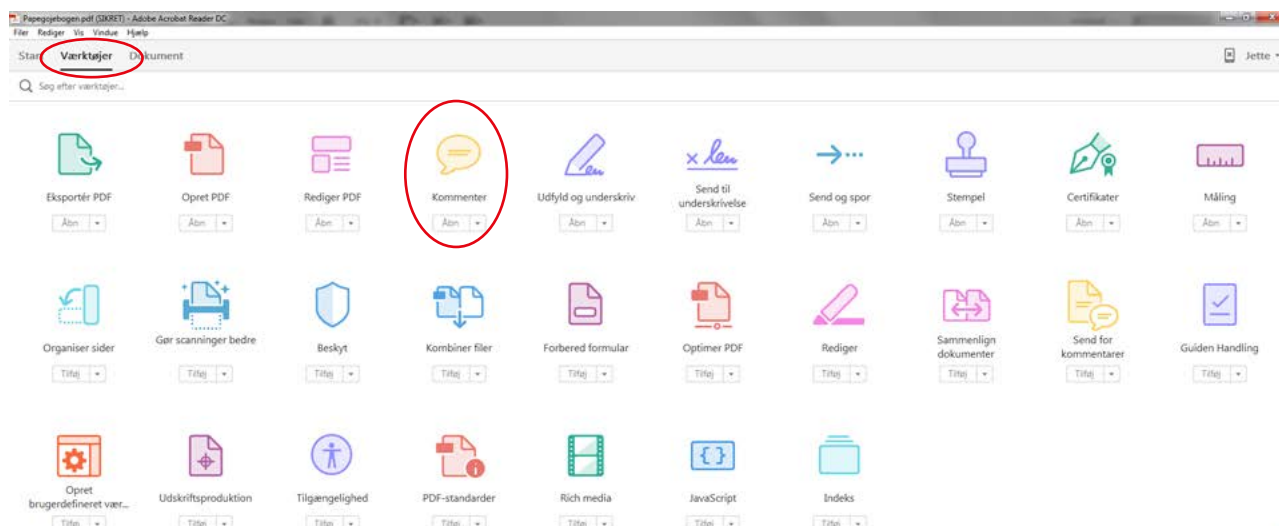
Papegojebogen.pdf (SIKRET) - Adobe Acrobat Reader DC
Filer Rediger Vis Vindue Hjælp
Start Værktøjer Dokument
Jette
Søg efter værktøjer...

Eksportér PDF
Åbn
Opret PDF
Åbn
Rediger PDF
Åbn
Kommenter
Åbn
Udfyld og underskriv
Åbn
Send til underskrivelse
Åbn
Send og spor
Åbn
Stempel
Åbn
Certifikater
Åbn
Måling
Åbn

Organiser sider
Tilføj
Gør scanninger bedre
Tilføj
Beskyt
Tilføj
Kombiner filer
Tilføj
Forbered formular
Tilføj
Optimer PDF
Tilføj
Rediger
Tilføj
Sammenlign dokumenter
Tilføj
Send for kommentarer
Tilføj
Guiden Handling
Tilføj

Opret brugerdefineret vær...
Tilføj
Udskriftsproduktion
Tilføj
Tilgængelighed
Tilføj
PDF-standarder
Tilføj
Rich media
Tilføj
JavaScript
Tilføj
Indeks
Tilføj